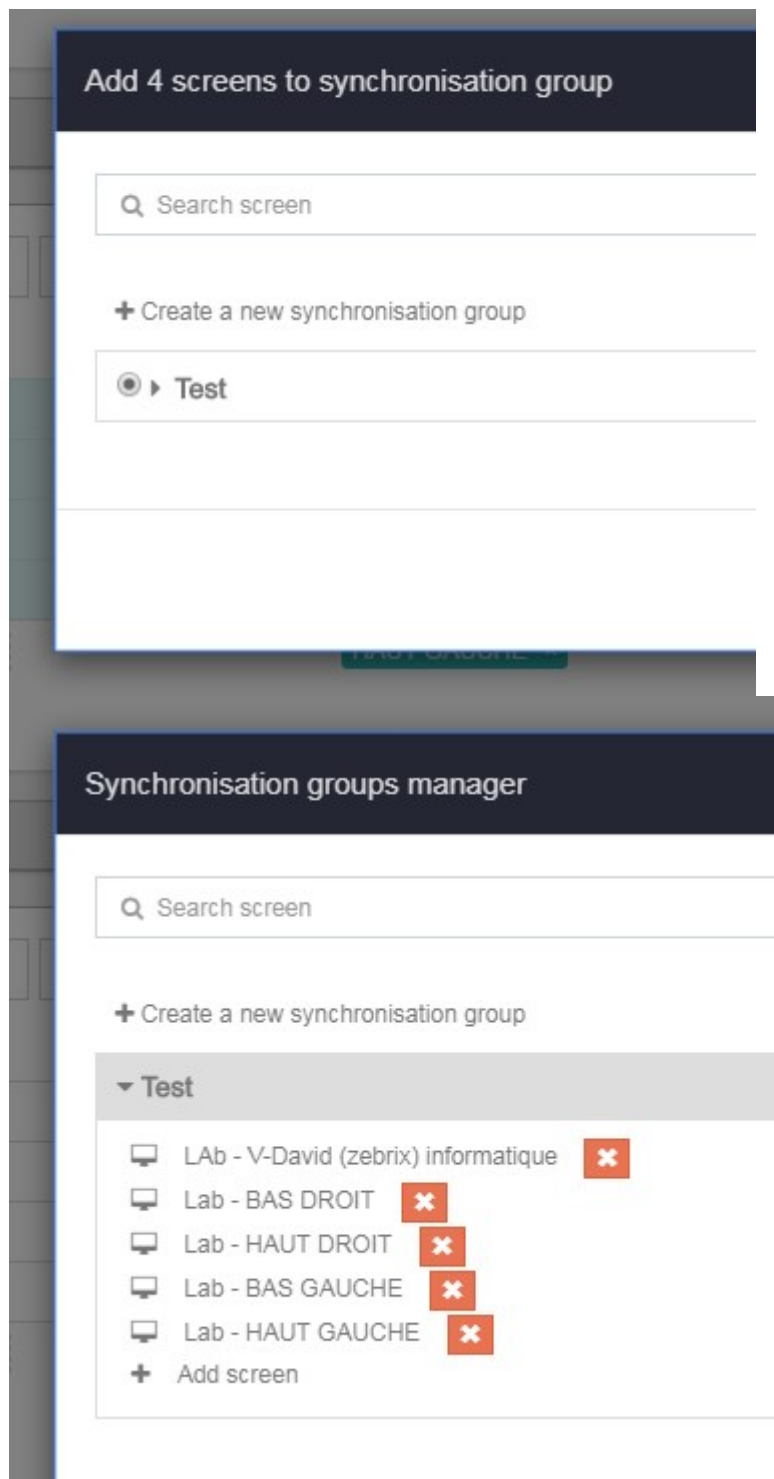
Add 4 screens to synchronisation group

Search screen

+ Create a new synchronisation group

Test

HAUT GAUCHE

Synchronisation groups manager

Search screen

+ Create a new synchronisation group

Test

LAb - V-David (zebrix) informatique
Lab - BAS DROIT
Lab - HAUT DROIT
Lab - BAS GAUCHE
Lab - HAUT GAUCHE
+ Add screen